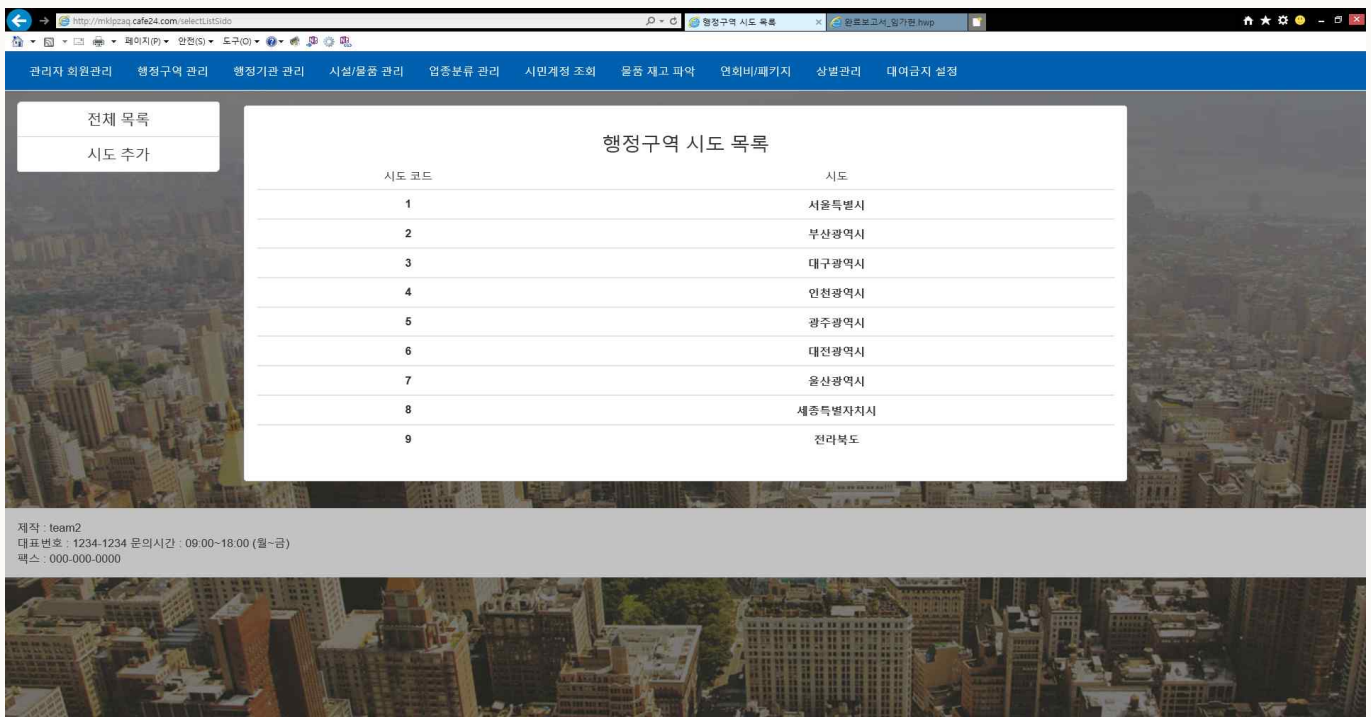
http://mklpzaq.cafe24.com/selectListSido

행정구역 시도 목록

완료보고서_임가현.hwp

페이지(P) ▾ 안전(S) ▾ 도구(O) ▾

관리자 회원관리 행정구역 관리 행정기관 관리 시설/물품 관리 업종분류 관리 시민계정 조회 물품 재고 파악 연회비/패키지 상벌관리 대여금지 설정

전체 목록
시도 추가

행정구역 시도 목록

| 시도 코드 | 시도 |
|---|---|
| 1 | 서울특별시 |
| 2 | 부산광역시 |
| 3 | 대구광역시 |
| 4 | 인천광역시 |
| 5 | 광주광역시 |
| 6 | 대전광역시 |
| 7 | 울산광역시 |
| 8 | 세종특별자치시 |
| 9 | 전라북도 |

제작 : team2
대표번호 : 1234-1234 문의시간 : 09:00~18:00 (월~금)
팩스 : 000-000-0000